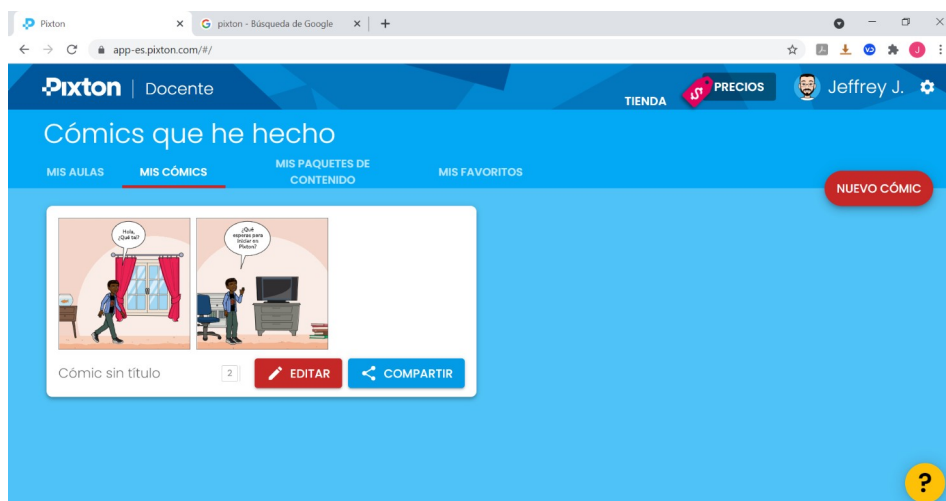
Pixton ×
pixton - Búsqueda de Google ×
+
app-es.pixton.com/#/

Pixton | Docente
TIENDA
PRECIOS
Jeffrey J.

Cómics que he hecho
MIS AULAS
MIS CÓMICS
MIS PAQUETES DE CONTENIDO
MIS FAVORITOS
NUEVO CÓMIC

Hola, ¿Qué tal?
¿Qué esperas para iniciar en Pixton?

Cómic sin título
2
EDITAR
COMPARTIR

?